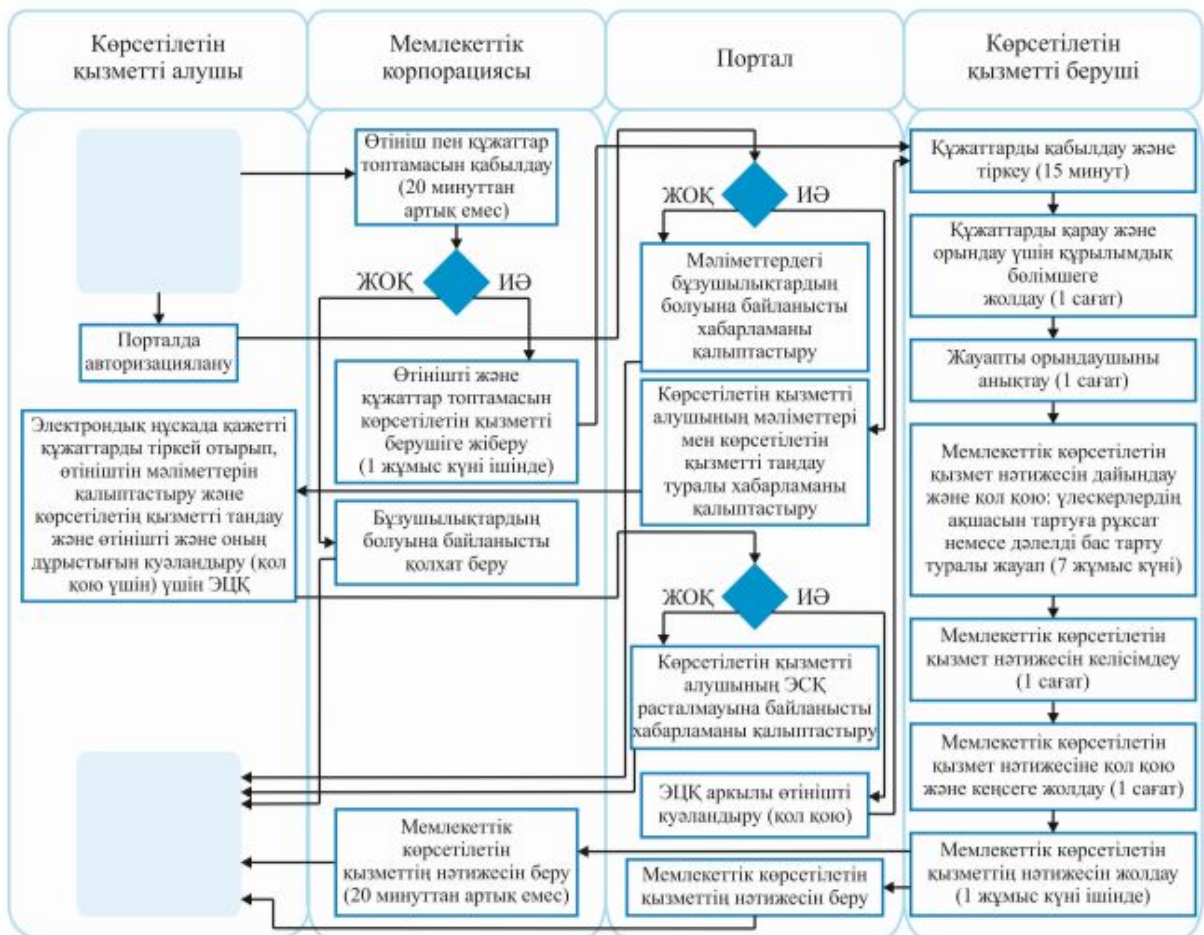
Көрсетілетін қызметті алушы

Мемлекеттік корпорациясы

Портал

Көрсетілетін қызметті беруші

Өтініш пен құжаттар топтамасын қабылдау (20 минуттан артық емес)

ЖОҚ

ИӘ

Порталда авторизациялану

Өтінішті және құжаттар топтамасын көрсетілетін қызметті берушіге жіберу (1 жұмыс күні ішінде)

Электрондық нұсқада қажетті құжаттарды тіркей отырып, өтініштің мәліметтерін қалыптастыру және көрсетілетін қызметті таңдау және өтінішті және оның дұрыстығын куәландыру (қол қою үшін) үшін ЭЦҚ

Бұзушылықтардың болуына байланысты қолхат беру

ЖОҚ

ИӘ

Мәліметтердегі бұзушылықтардың болуына байланысты хабарламаны қалыптастыру

Көрсетілетін қызметті алушының мәліметтері мен көрсетілетін қызметті таңдау туралы хабарламаны қалыптастыру

ЖОҚ

ИӘ

Көрсетілетін қызметті алушының ЭСҚ расталмауына байланысты хабарламаны қалыптастыру

ЭЦҚ арқылы өтінішті куәландыру (қол қою)

Құжаттарды қабылдау және тіркеу (15 минут)

Құжаттарды қарау және орындау үшін құрылымдық бөлімшеге жолдау (1 сағат)

Жауапты орындаушыны анықтау (1 сағат)

Мемлекеттік көрсетілетін қызмет нәтижесін дайындау және қол қою: үлескерлердің ақшасын тартуға рұқсат немесе дәлелді бас тарту туралы жауап (7 жұмыс күні)

Мемлекеттік көрсетілетін қызмет нәтижесін келісімдеу (1 сағат)

Мемлекеттік көрсетілетін қызмет нәтижесіне қол қою және кеңсеге жолдау (1 сағат)

Мемлекеттік көрсетілетін қызметтің нәтижесін жолдау (1 жұмыс күні ішінде)

Мемлекеттік көрсетілетін қызметтің нәтижесін беру (20 минуттан артық емес)

Мемлекеттік көрсетілетін қызметтің нәтижесін беру